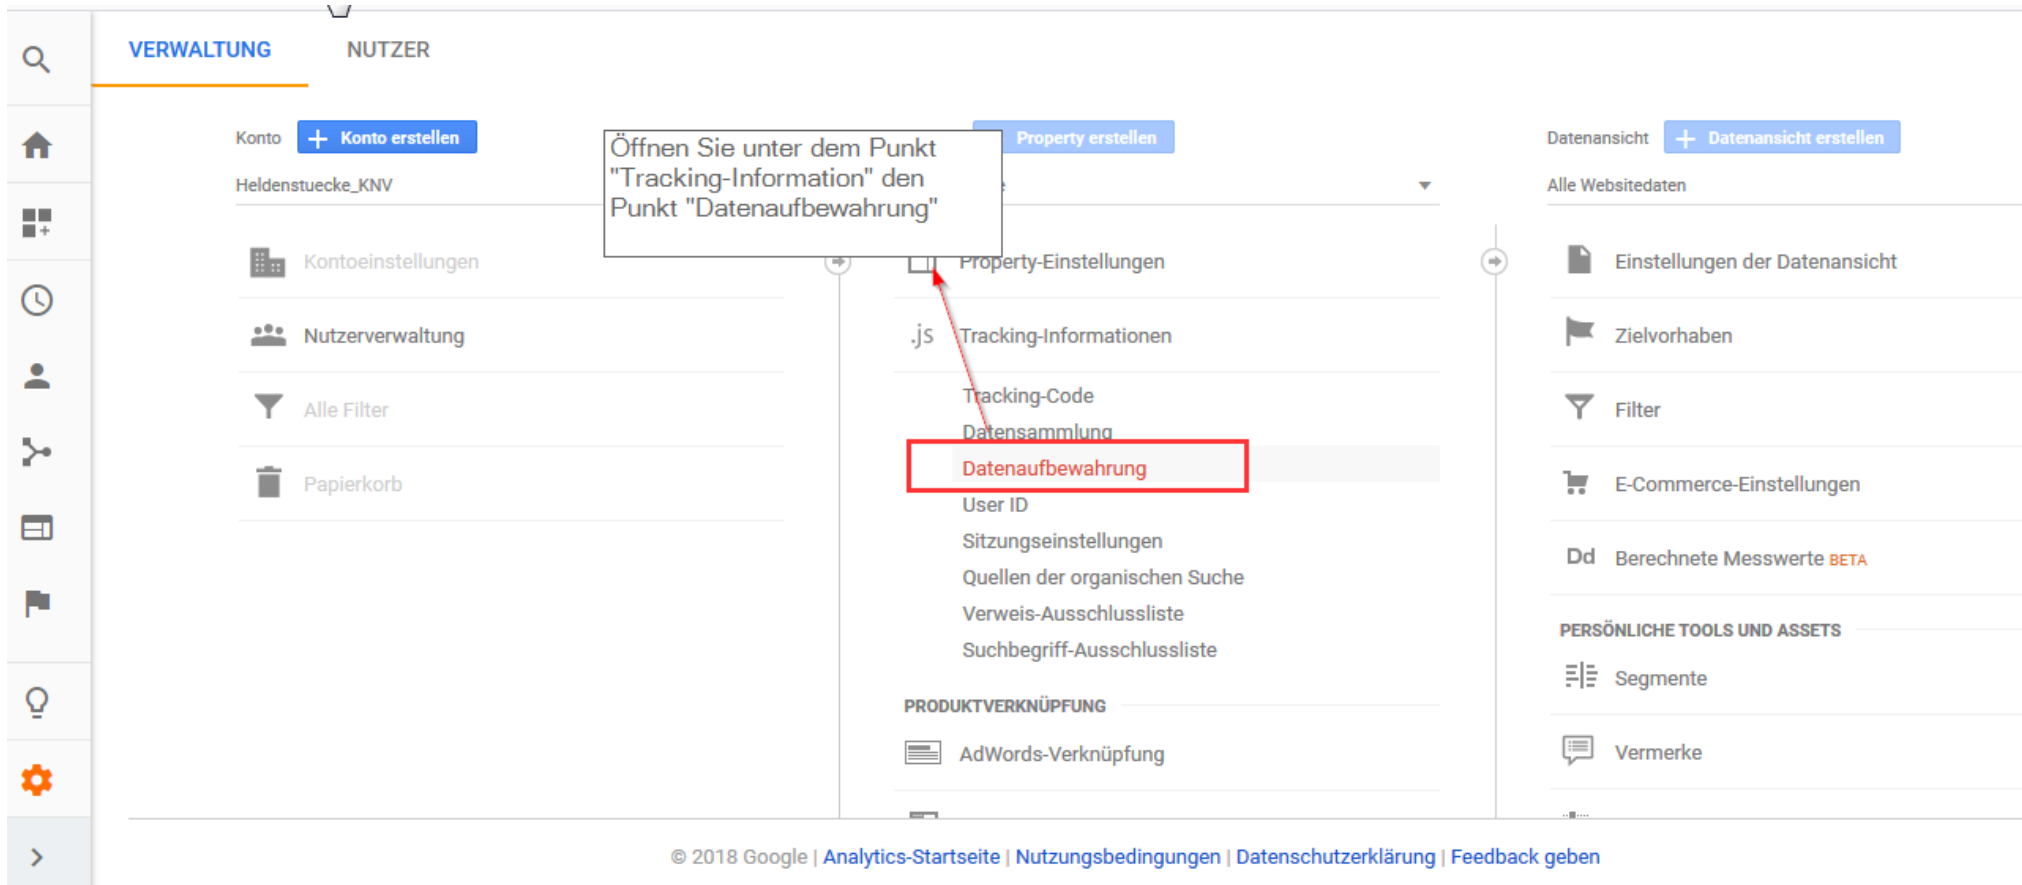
VERWALTUNG NUTZER

Konto + Konto erstellen

Heldenstuecke_KNV

Öffnen Sie unter dem Punkt "Tracking-Information" den Punkt "Datenaufbewahrung"

+ Property erstellen

Datenansicht + Datenansicht erstellen

Alle Websitedaten

Kontoeinstellungen

Nutzerverwaltung

Alle Filter

Papierkorb

Property-Einstellungen

.js Tracking-Informationen

Tracking-Code

Datensammlung

Datenaufbewahrung

User ID

Sitzungseinstellungen

Quellen der organischen Suche

Verweis-Ausschlussliste

Suchbegriff-Ausschlussliste

PRODUKTVERKNÜPFUNG

AdWords-Verknüpfung

Einstellungen der Datenansicht

Zielvorhaben

Filter

E-Commerce-Einstellungen

Dd Berechnete Messwerte BETA

PERSÖNLICHE TOOLS UND ASSETS

Segmente

Vermerke

© 2018 Google | Analytics-Startseite | Nutzungsbedingungen | Datenschutzerklärung | Feedback geben